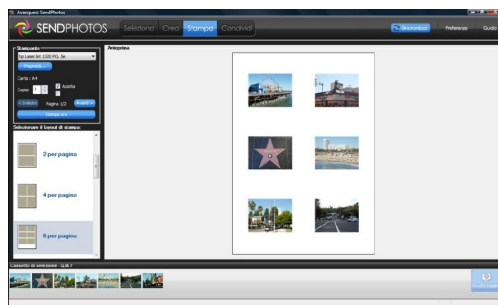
Avanguest SendPhotos
SENDPHOTOS
Seleziona
Crea
Stampa
Condividi
Sincronizza
Preferenze
Guida
Stampante
hp LaserJet 1020 PCL 5e
Proprietà
Carta : A4
Copie
1
Accosta
Indietro
Pagina 1/2
Avanti
Stampa ora
Anteprima
Selezionare il layout di stampa:
2 per pagina
4 per pagina
6 per pagina
Carrello di selezione - 6 / 6 /